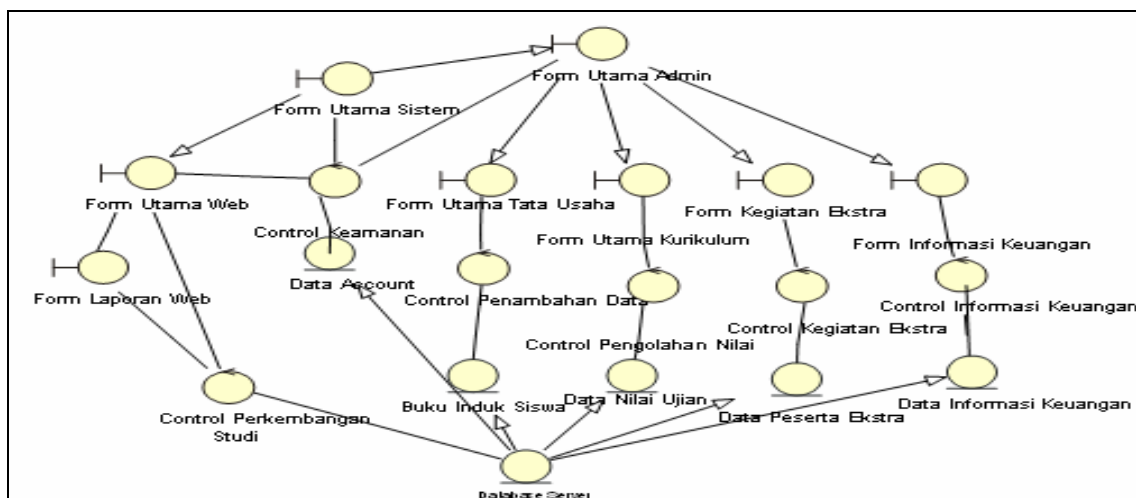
Form Utama Admin

Form Utama Sistem

Form Utama Web

Control Keamanan

Form Utama Tata Usaha

Form Utama Kurikulum

Form Kegiatan Ekstra

Form Informasi Keuangan

Form Laporan Web

Data Account

Control Penambahan Data

Control Pengolahan Nilai

Control Kegiatan Ekstra

Control Informasi Keuangan

Control Perkembangan Studi

Buku Induk Siswa

Data Nilai Ujian

Data Peserta Ekstra

Data Informasi Keuangan

Database Server